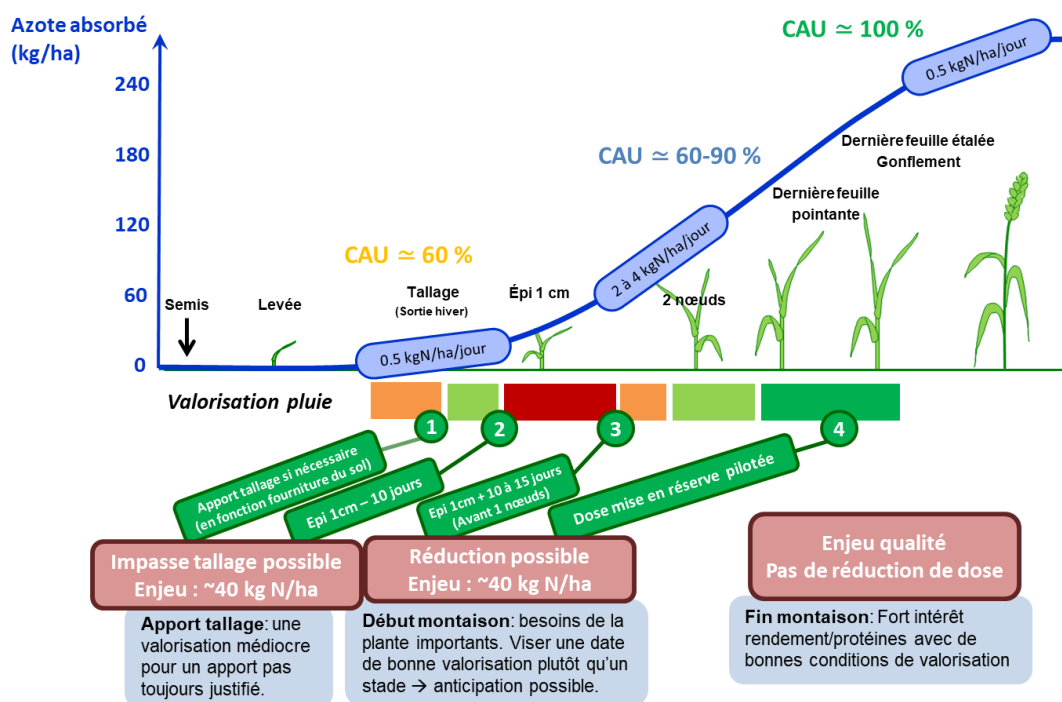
Azote absorbé
(kg/ha)

240
180
120
60
0

CAU ≃ 100 %

0.5 kgN/ha/jour

CAU ≃ 60-90 %

Dernière feuille étalée
Gonflement

Dernière feuille pointante

2 à 4 kgN/ha/jour

CAU ≃ 60 %

Semis

Levée

Tallage
(Sortie hiver)

Épi 1 cm

2 nœuds

0.5 kgN/ha/jour

Valorisation pluie

1
2
3
4

Apport tallage si nécessaire (en fonction fourniture du sol)

Epi 1cm – 10 jours

Epi 1cm + 10 à 15 jours (Avant 1 nœuds)

Dose mise en réserve pilotée

Impasse tallage possible
Enjeu : ~40 kg N/ha

Réduction possible
Enjeu : ~40 kg N/ha

Enjeu qualité
Pas de réduction de dose

Apport tallage: une valorisation médiocre pour un apport pas toujours justifié.

Début montaison: besoins de la plante importants. Viser une date de bonne valorisation plutôt qu'un stade → anticipation possible.

Fin montaison: Fort intérêt rendement/protéines avec de bonnes conditions de valorisation